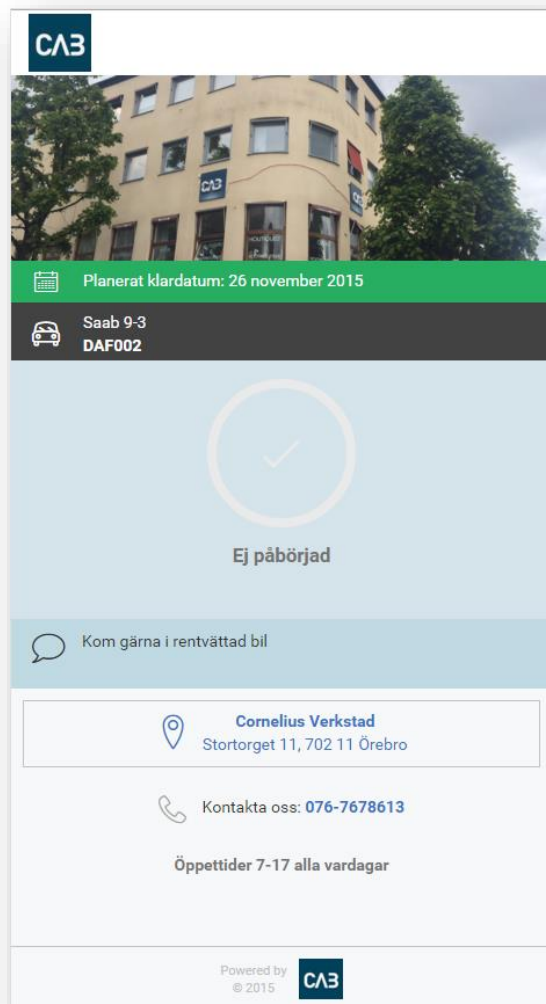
CAB

Planerat klardatum: 26 november 2015

Saab 9-3
DAF002

Ej påbörjad

Kom gärna i rentvättad bil

Cornelius Verkstad
Stortorget 11, 702 11 Örebro

Kontakta oss: 076-7678613

Öppettider 7-17 alla vardagar

Powered by
© 2015
CAB